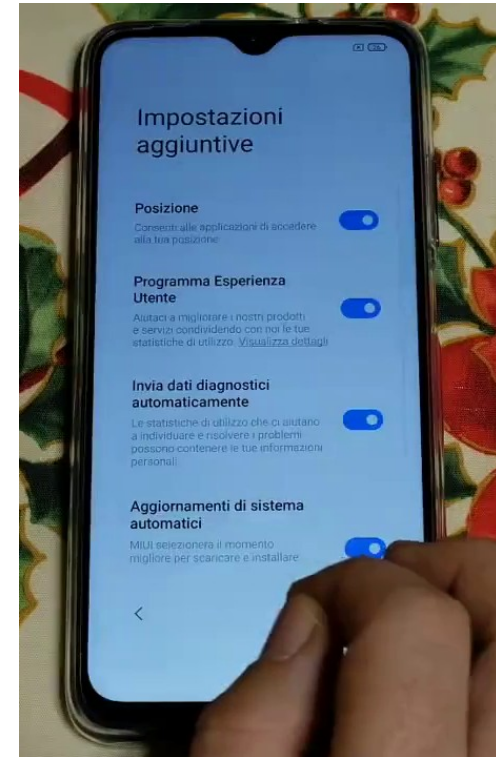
Impostazioni aggiuntive

Posizione

Consenti alle applicazioni di accedere alla tua posizione

Programma Esperienza Utente

Aiutaci a migliorare i nostri prodotti e servizi condividendo con noi le tue statistiche di utilizzo. Visualizza dettagli

Invia dati diagnostici automaticamente

Le statistiche di utilizzo che ci aiutano a individuare e risolvere i problemi possono contenere le tue informazioni personali.

Aggiornamenti di sistema automatici

MIUI selezionerà il momento migliore per scaricare e installare

<